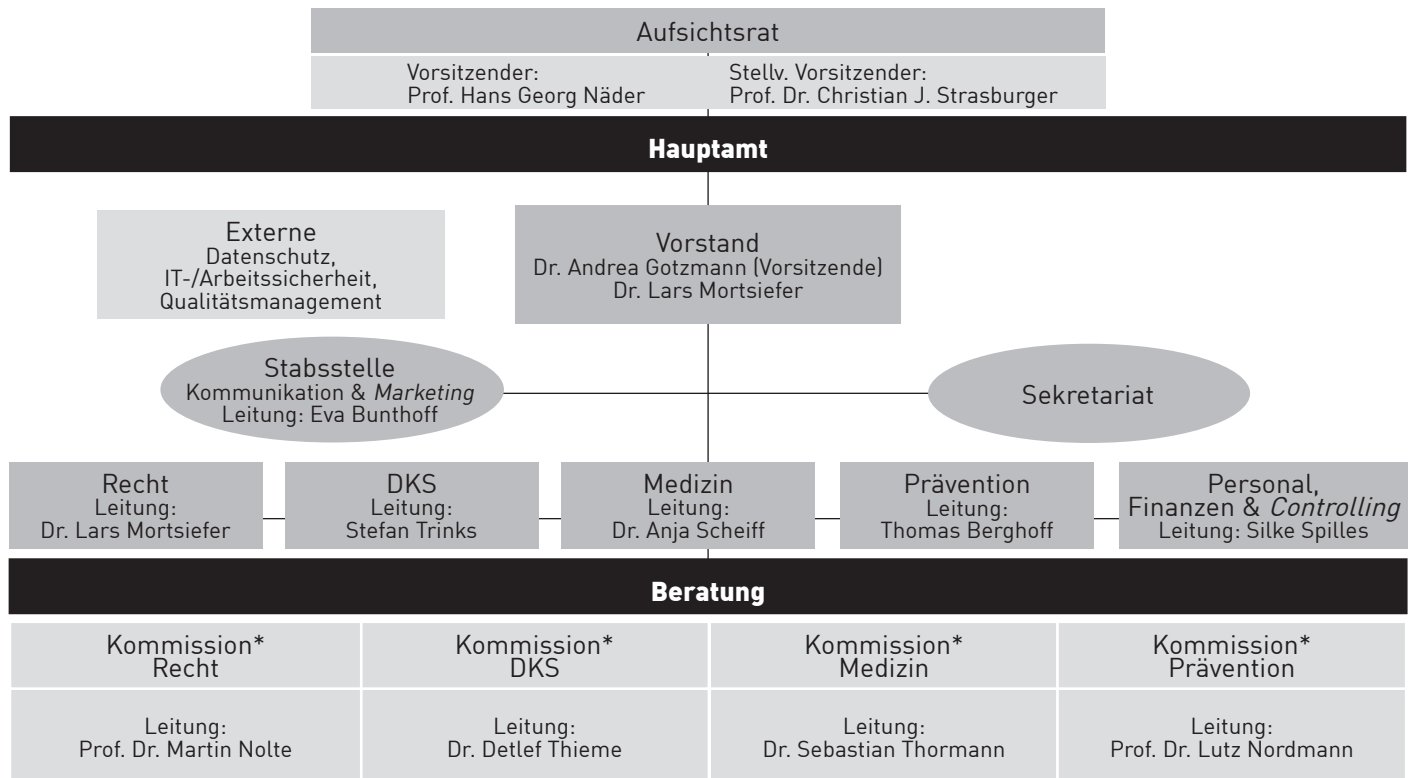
Aufsichtsrat

Vorsitzender:
Prof. Hans Georg Näder

Stellv. Vorsitzender:
Prof. Dr. Christian J. Strasburger

**Hauptamt**

Externe
Datenschutz,
IT-/Arbeitssicherheit,
Qualitätsmanagement

Vorstand
Dr. Andrea Gotzmann (Vorsitzende)
Dr. Lars Mortsiefer

Stabsstelle
Kommunikation & *Marketing*
Leitung: Eva Bunthoff

Sekretariat

Recht
Leitung:
Dr. Lars Mortsiefer

DKS
Leitung:
Stefan Trinks

Medizin
Leitung:
Dr. Anja Scheiff

Prävention
Leitung:
Thomas Berghoff

Personal,
Finanzen & *Controlling*
Leitung: Silke Spilles

**Beratung**

| Kommission* Recht | Kommission* DKS | Kommission* Medizin | Kommission* Prävention |
|---|---|---|---|
| Leitung: Prof. Dr. Martin Nolte | Leitung: Dr. Detlef Thieme | Leitung: Dr. Sebastian Thormann | Leitung: Prof. Dr. Lutz Nordmann |